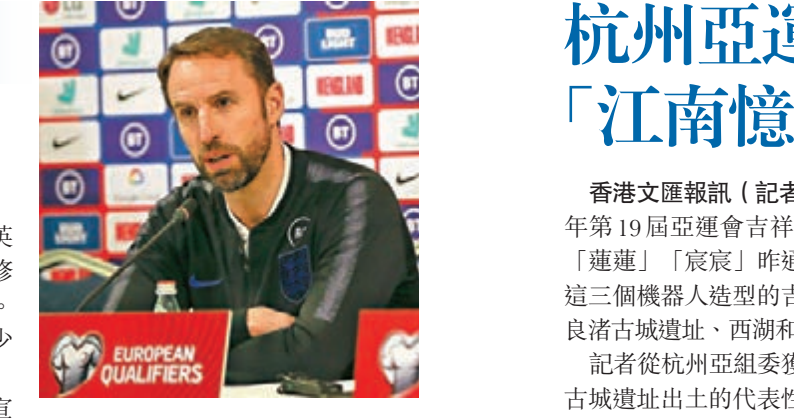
英
修
。
少
宣

BT
BUD LIGHT
ENGLAND
EUROPEAN QUALIFIERS

杭州亞運
「江南憶

香港文匯報訊（記者
年第19屆亞運會吉祥
「蓮蓮」「宸宸」昨迺
這三個機器人造型的吉
良渚古城遺址、西湖和
記者從杭州亞組委獲
古城遺址出土的代表性